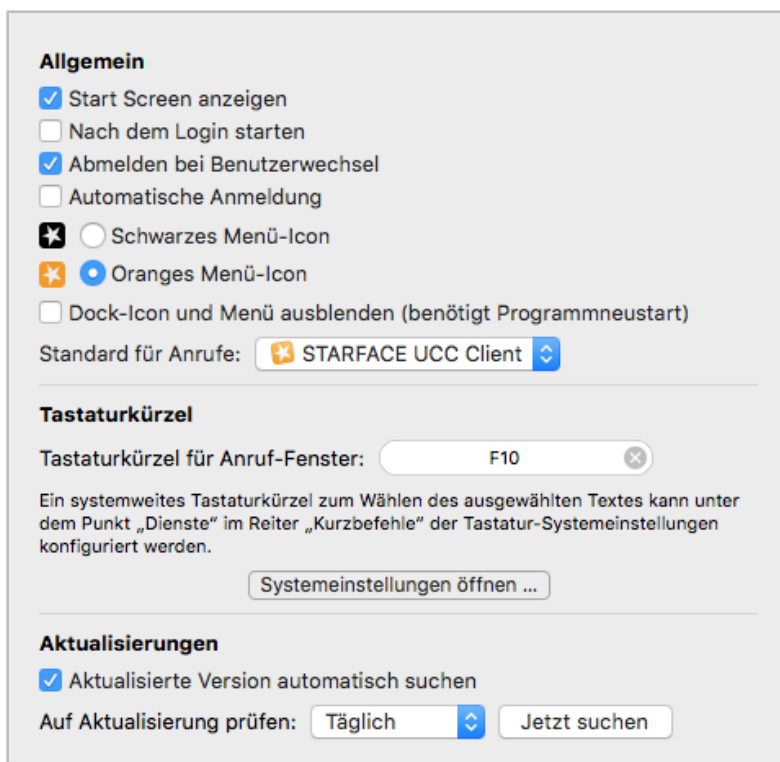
Allgemein

Start Screen anzeigen

Nach dem Login starten

Abmelden bei Benutzerwechsel

Automatische Anmeldung

Schwarzes Menü-Icon

Oranges Menü-Icon

Dock-Icon und Menü ausblenden (benötigt Programmneustart)

Standard für Anrufe: STARFACE UCC Client

Tastaturkürzel

Tastaturkürzel für Anruf-Fenster: F10

Ein systemweites Tastaturkürzel zum Wählen des ausgewählten Textes kann unter dem Punkt „Dienste“ im Reiter „Kurzbefehle“ der Tastatur-Systemeinstellungen konfiguriert werden.

Systemeinstellungen öffnen ...

Aktualisierungen

Aktualisierte Version automatisch suchen

Auf Aktualisierung prüfen: Täglich

Jetzt suchen